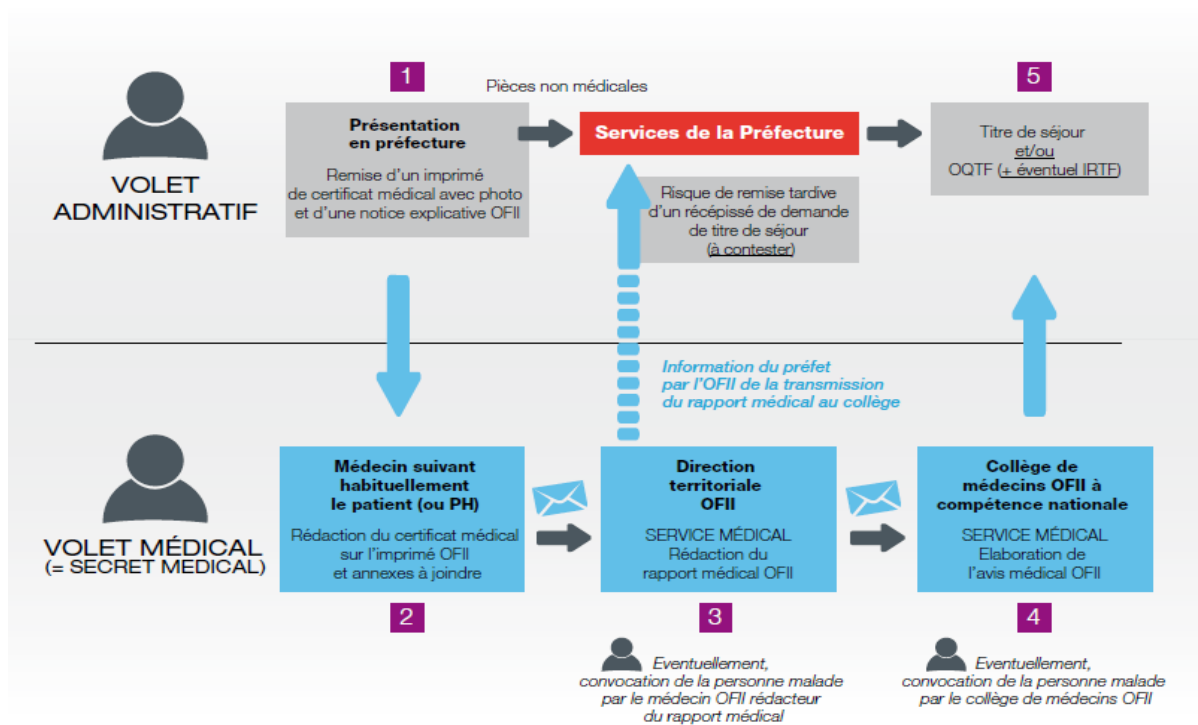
VOLET ADMINISTRATIF

1

Présentation en préfecture

Remise d'un imprimé de certificat médical avec photo et d'une notice explicative OFII

Pièces non médicales

Services de la Préfecture

Risque de remise tardive d'un récépissé de demande de titre de séjour (à contester)

5

Titre de séjour et/ou OQTF (+ éventuel IRTF)

Information du préfet par l'OFII de la transmission du rapport médical au collège

VOLET MÉDICAL (= SECRET MEDICAL)

Médecin suivant habituellement le patient (ou PH)

Rédaction du certificat médical sur l'imprimé OFII et annexes à joindre

2

Direction territoriale OFII

SERVICE MÉDICAL Rédaction du rapport médical OFII

3

Eventuellement, convocation de la personne malade par le médecin OFII rédacteur du rapport médical

Collège de médecins OFII à compétence nationale

SERVICE MÉDICAL Elaboration de l'avis médical OFII

4

Eventuellement, convocation de la personne malade par le collège de médecins OFII